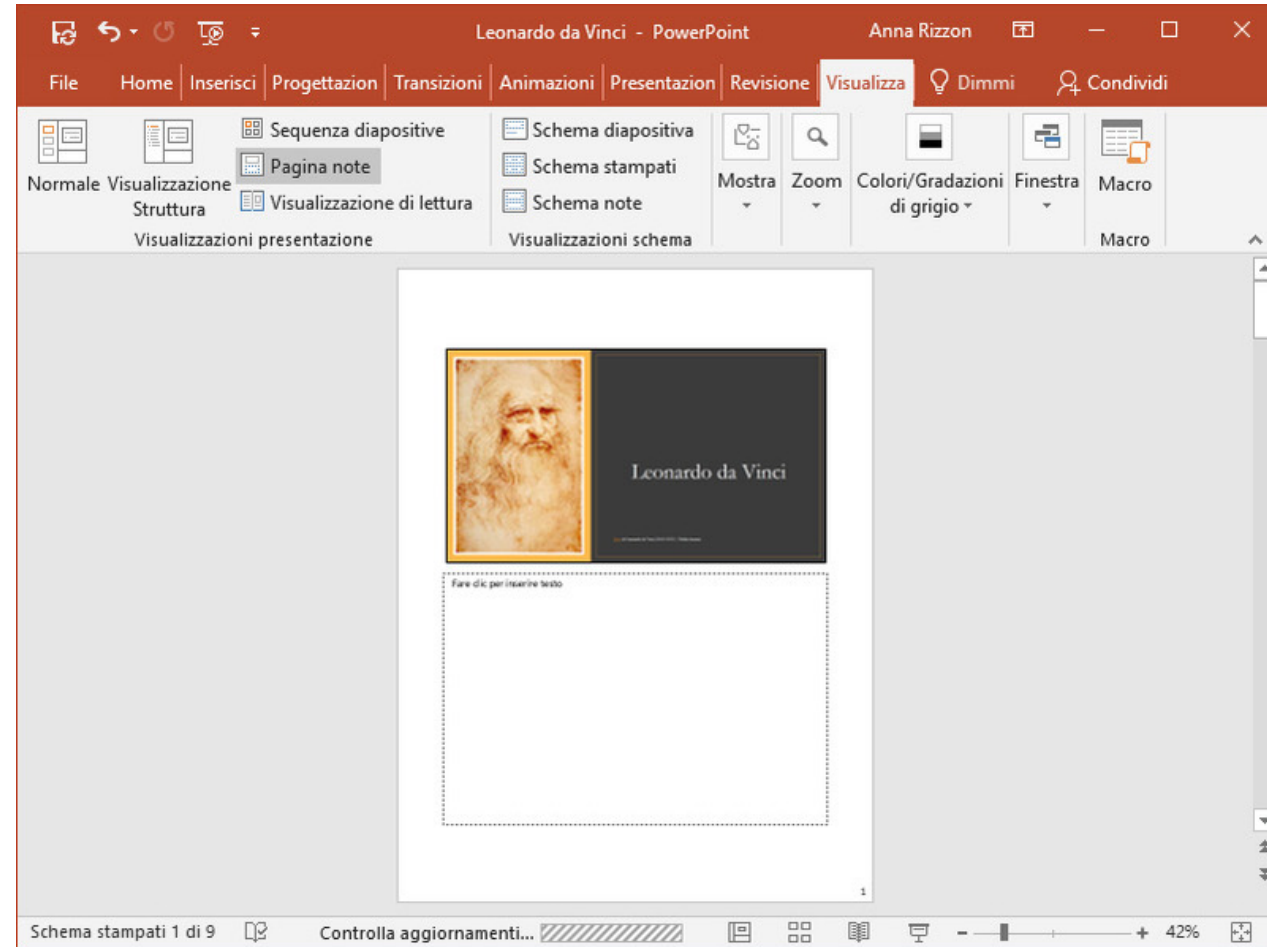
Leonardo da Vinci - PowerPoint
Anna Rizzon

File Home Inserisci Progettazion Transizioni Animazioni Presentazion Revisione Visualizza Dimmi Condividi

Normale
Visualizzazione Struttura
Sequenza diapositive
Pagina note
Visualizzazione di lettura
Visualizzazioni presentazione

Schema diapositiva
Schema stampati
Schema note
Visualizzazioni schema

Mostra
Zoom
Colori/Gradazioni di grigio
Finestra
Macro
Macro

Leonardo da Vinci

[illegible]

Fare clic per inserire testo

1

Schema stampati 1 di 9
Controlla aggiornamenti...
42%